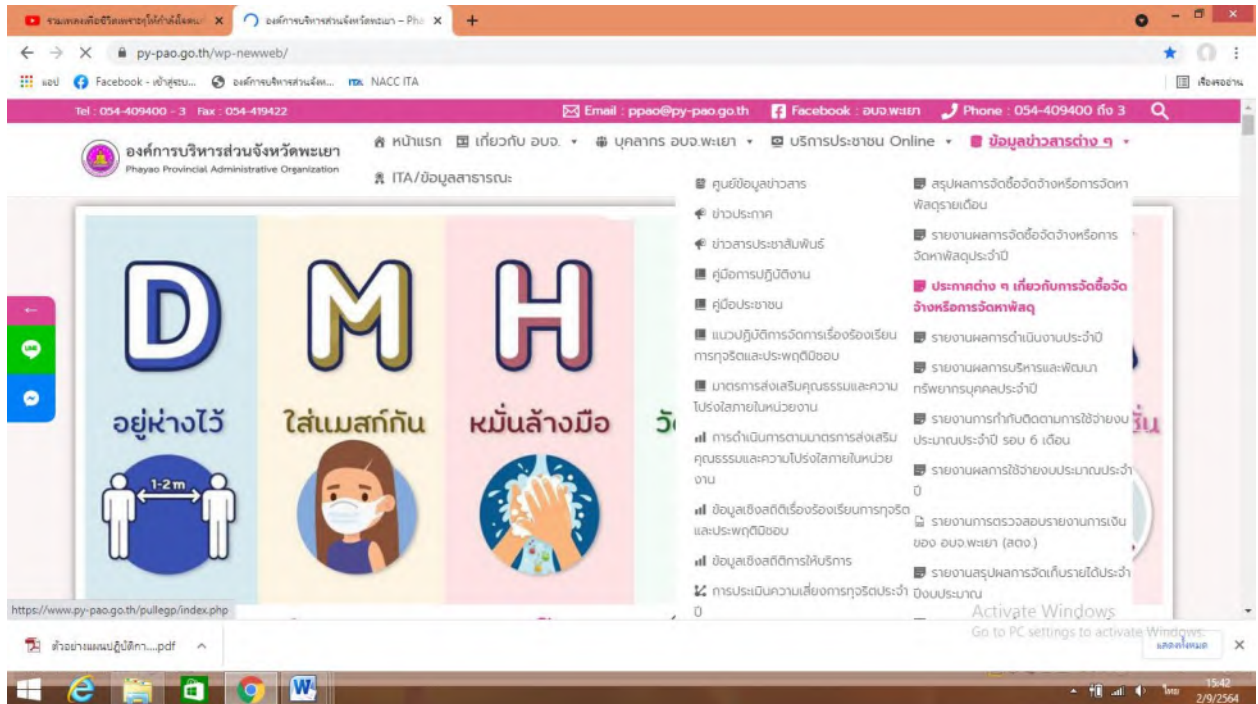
รวมเพลงเพื่อชีวิตเพราะๆ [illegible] | องค์การบริหารส่วนจังหวัดพะเยา – Pha

py-pao.go.th/wp-newweb/

แอป Facebook - เข้าสู่ระบบ... องค์การบริหารส่วนจังห... NACC ITA

Tel : 054-409400 - 3 Fax : 054-419422 Email : ppao@py-pao.go.th Facebook : อบจ.พะเยา Phone : 054-409400 ถึง 3

องค์การบริหารส่วนจังหวัดพะเยา
Phayao Provincial Administrative Organization

หน้าแรก เกี่ยวกับ อบจ. บุคลากร อบจ.พะเยา บริการประชาชน Online ข้อมูลข่าวสารต่าง ๆ

ITA/ข้อมูลสาธารณะ

ศูนย์ข้อมูลข่าวสาร
ข่าวประกาศ
ข่าวสารประชาสัมพันธ์
คู่มือการปฏิบัติงาน
คู่มือประชาชน
แนวปฏิบัติการจัดการเรื่องร้องเรียนการทุจริตและประพฤติมิชอบ
มาตรการส่งเสริมคุณธรรมและความโปร่งใสภายในหน่วยงาน
การดำเนินการตามมาตรการส่งเสริมคุณธรรมและความโปร่งใสภายในหน่วยงาน
ข้อมูลเชิงสถิติเรื่องร้องเรียนการทุจริตและประพฤติมิชอบ
ข้อมูลเชิงสถิติการให้บริการ
การประเมินความเสี่ยงการทุจริตประจำปี

สรุปผลการจัดซื้อจัดจ้างหรือการจัดหาพัสดุรายเดือน
รายงานผลการจัดซื้อจัดจ้างหรือการจัดหาพัสดุประจำปี
ประกาศต่าง ๆ เกี่ยวกับการจัดซื้อจัดจ้างหรือการจัดหาพัสดุ
รายงานผลการดำเนินงานประจำปี
รายงานผลการบริหารและพัฒนาทรัพยากรบุคคลประจำปี
รายงานการกำกับติดตามการใช้จ่ายงบประมาณประจำปี รอบ 6 เดือน
รายงานผลการใช้จ่ายงบประมาณประจำปี
รายงานการตรวจสอบรายงานการเงินของ อบจ.พะเยา (สตง.)
รายงานสรุปผลการจัดเก็บรายได้ประจำปีงบประมาณ

D M H
อยู่ห่างไว้ ใส่แมสก์กัน หมั่นล้างมือ วั
1-2 m
รั้น

https://www.py-pao.go.th/pullegp/index.php

Activate Windows
Go to PC settings to activate Windows.

ตัวอย่างแผนปฏิบัติการ....pdf
แสดงทั้งหมด

15:42
2/9/2564